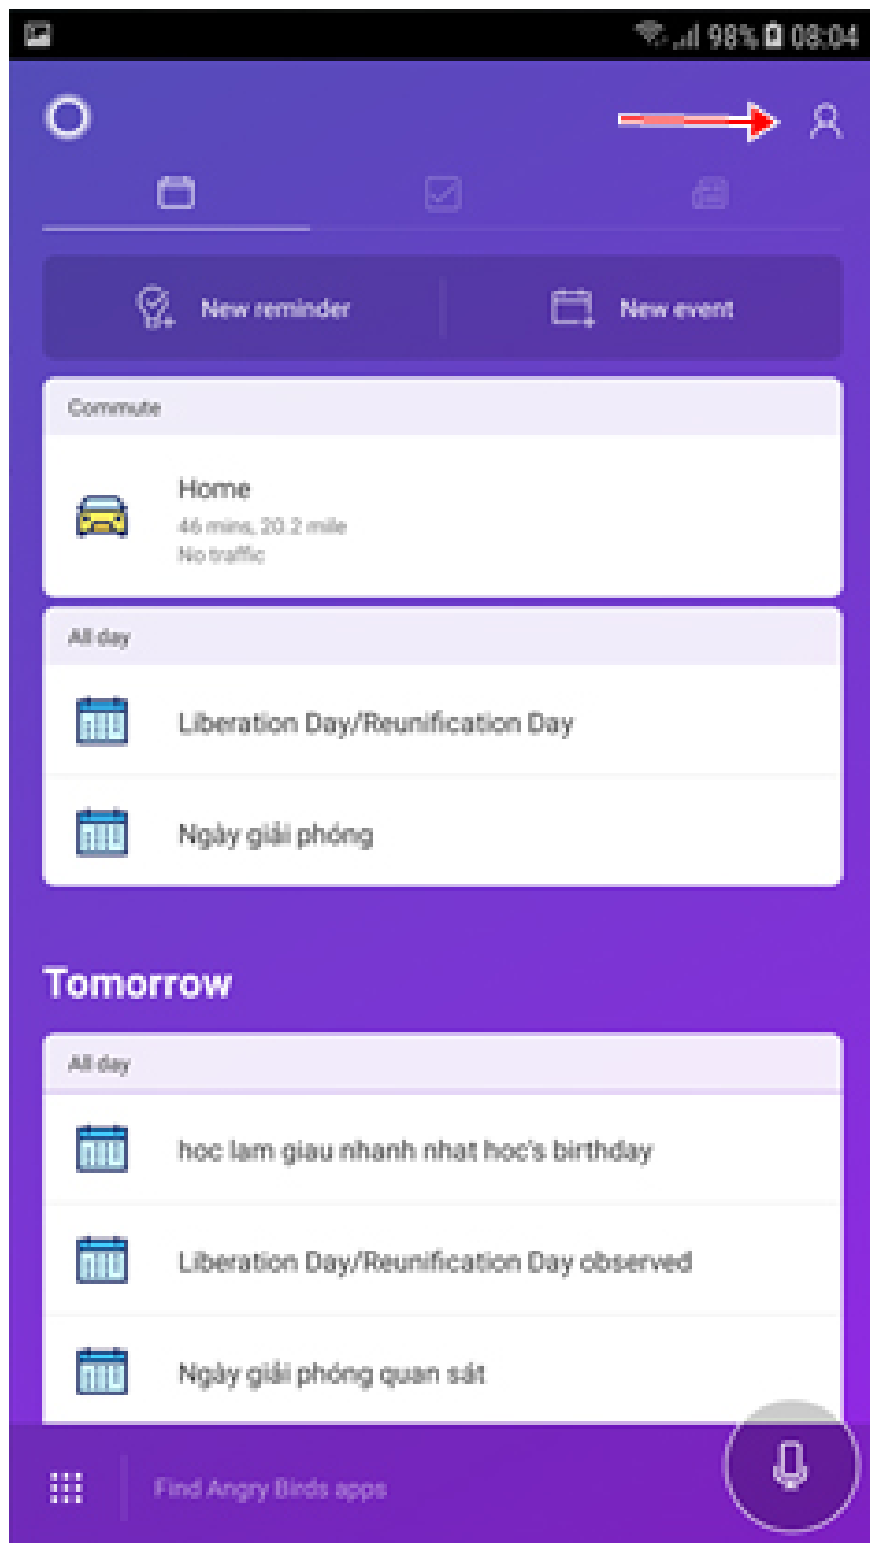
98% 08:04

New reminder

New event

Commute

Home

46 mins, 20.2 mile

No traffic

All day

Liberation Day/Reunification Day

Ngày giải phóng

Tomorrow

All day

hoc lam giau nhanh nhat hoc's birthday

Liberation Day/Reunification Day observed

Ngày giải phóng quan sát

Find Angry Birds apps